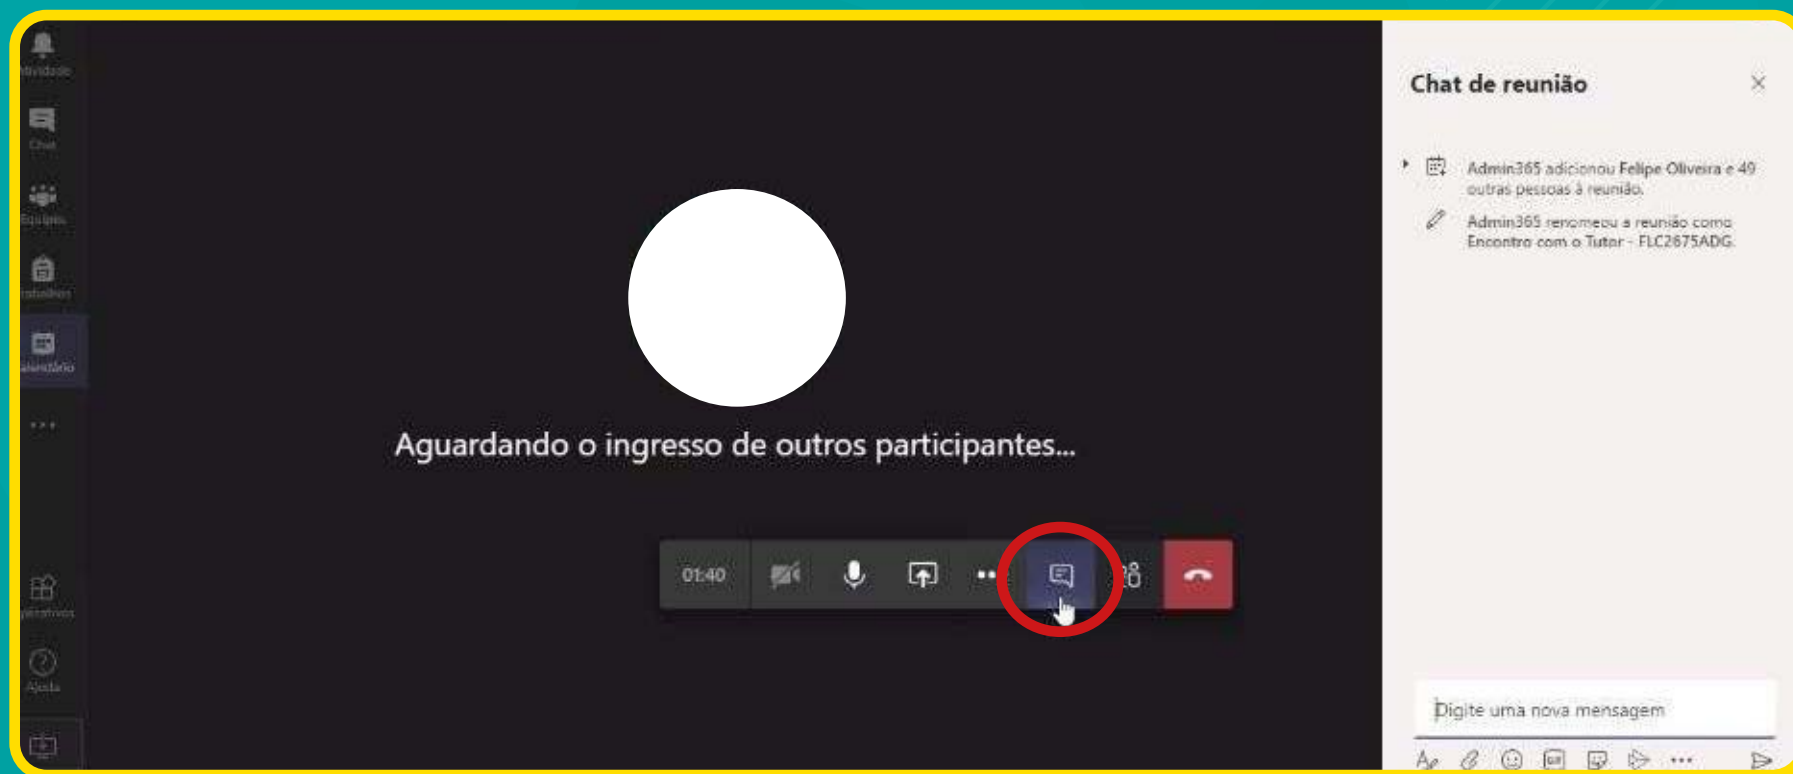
Atividade

Chat

Equipes

Trabalhos

Calendário

...

Aplicativos

Ajuda

Aguardando o ingresso de outros participantes...

01:40

Chat de reunião

Admin365 adicionou Felipe Oliveira e 49 outras pessoas à reunião.

Admin365 renomeou a reunião como Encontro com o Tutor - FLC2675ADG.

Digite uma nova mensagem